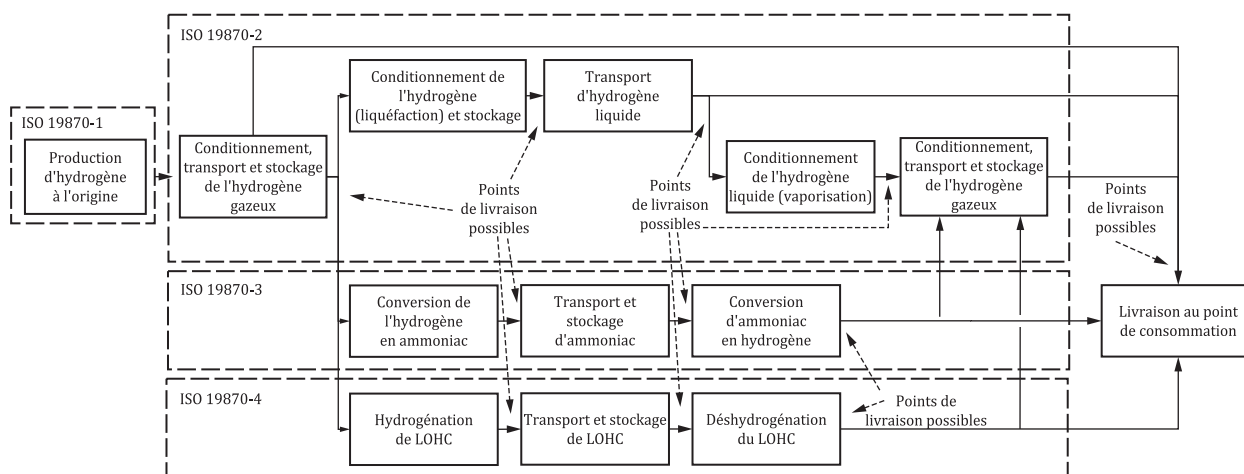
ISO 19870-2

ISO 19870-1

Production d'hydrogène à l'origine

Conditionnement, transport et stockage de l'hydrogène gazeux

Conditionnement de l'hydrogène (liquéfaction) et stockage

Transport d'hydrogène liquide

Conditionnement de l'hydrogène liquide (vaporisation)

Conditionnement, transport et stockage de l'hydrogène gazeux

Points de livraison possibles

Points de livraison possibles

Points de livraison possibles

ISO 19870-3

Conversion de l'hydrogène en ammoniac

Transport et stockage d'ammoniac

Conversion d'ammoniac en hydrogène

Livraison au point de consommation

ISO 19870-4

Hydrogénation de LOHC

Transport et stockage de LOHC

Déshydrogénation du LOHC

Points de livraison possibles